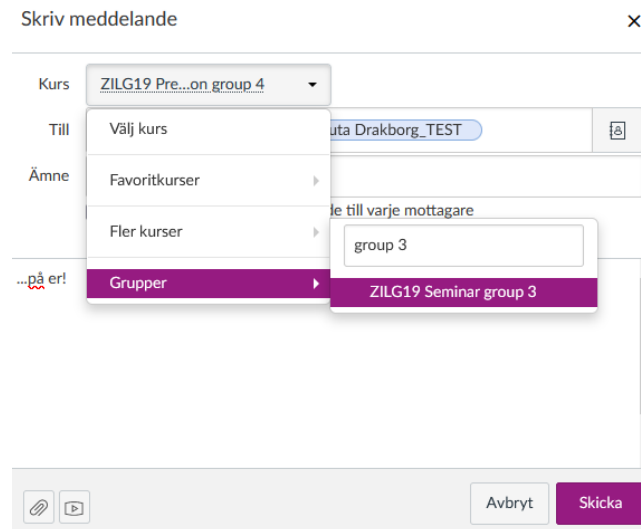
Skriv meddelande ×

Kurs ZILG19 Pre...on group 4

Till uta Drakborg_TEST

Ämne

de till varje mottagare

Välj kurs

Favoritkurser

Fler kurser

Grupper

group 3

ZILG19 Seminar group 3

...på er!

Avbryt Skicka